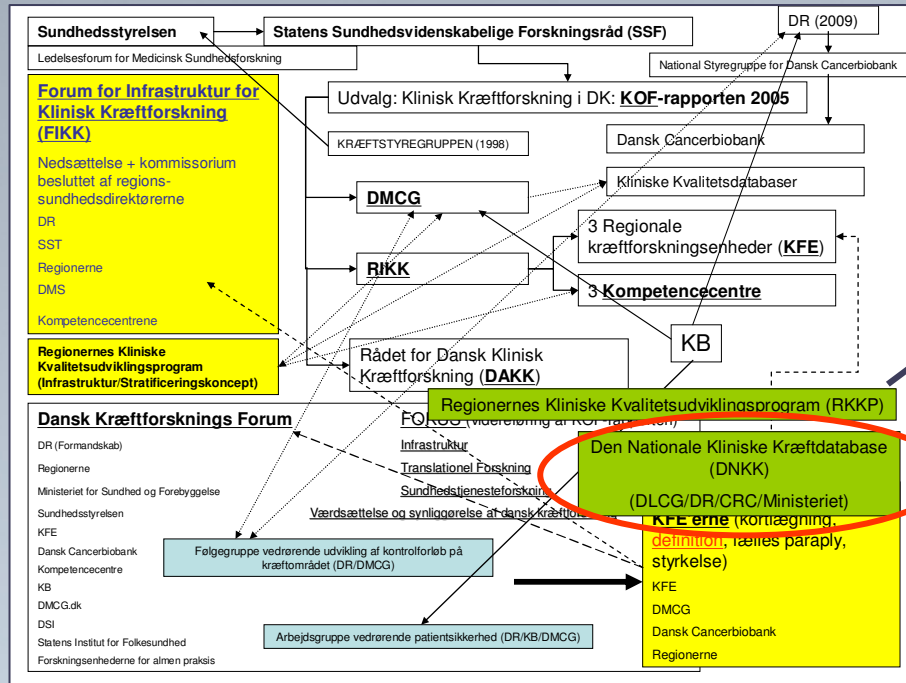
Sundhedsstyrelsen

Statens Sundhedsvidenskabelige Forskningsråd (SSF)

DR (2009)

Ledelsesforum for Medicinsk Sundhedsforskning

National Styregruppe for Dansk Cancerbiobank

Forum for Infrastruktur for Klinisk Kræftforskning (FIKK)

Nedsættelse + kommissorium besluttet af regions-sundhedsdirektørerne

DR

SST

Regionerne

DMS

Kompetencecentrene

Udvalg: Klinisk Kræftforskning i DK: KOF-rapporten 2005

KRÆFTSTYREGRUPPEN (1998)

Dansk Cancerbiobank

DMCG

Kliniske Kvalitetsdatabaser

3 Regionale kræftforskningsenheder (KFE)

RIKK

3 Kompetencecentre

KB

Regionernes Kliniske Kvalitetsudviklingsprogram (Infrastruktur/Stratificeringskoncept)

Rådet for Dansk Klinisk Kræftforskning (DAKK)

Regionernes Kliniske Kvalitetsudviklingsprogram (RKKP)

Dansk Kræftforsknings Forum

FOKUS (videreføring af KOF-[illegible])

DR (Formandskab)

Regionerne

Ministeriet for Sundhed og Forebyggelse

Sundhedsstyrelsen

KFE

Dansk Cancerbiobank

Kompetencecentre

KB

DMCG.dk

DSI

Statens Institut for Folkesundhed

Forskningsenhederne for almen praksis

Infrastruktur

Translationel Forskning

Sundhedstjenesteforskning

Værdsættelse og synliggørelse af dansk kræftfo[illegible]

Den Nationale Kliniske Kræftdatabase (DNKK)

(DLCG/DR/CRC/Ministeriet)

KFE'erne (kortlægning, definition, fælles paraply, styrkelse)

KFE

DMCG

Dansk Cancerbiobank

Regionerne

Følgegruppe vedrørende udvikling af kontrolforløb på kræftområdet (DR/DMCG)

Arbejdsgruppe vedrørende patientsikkerhed (DR/KB/DMCG)